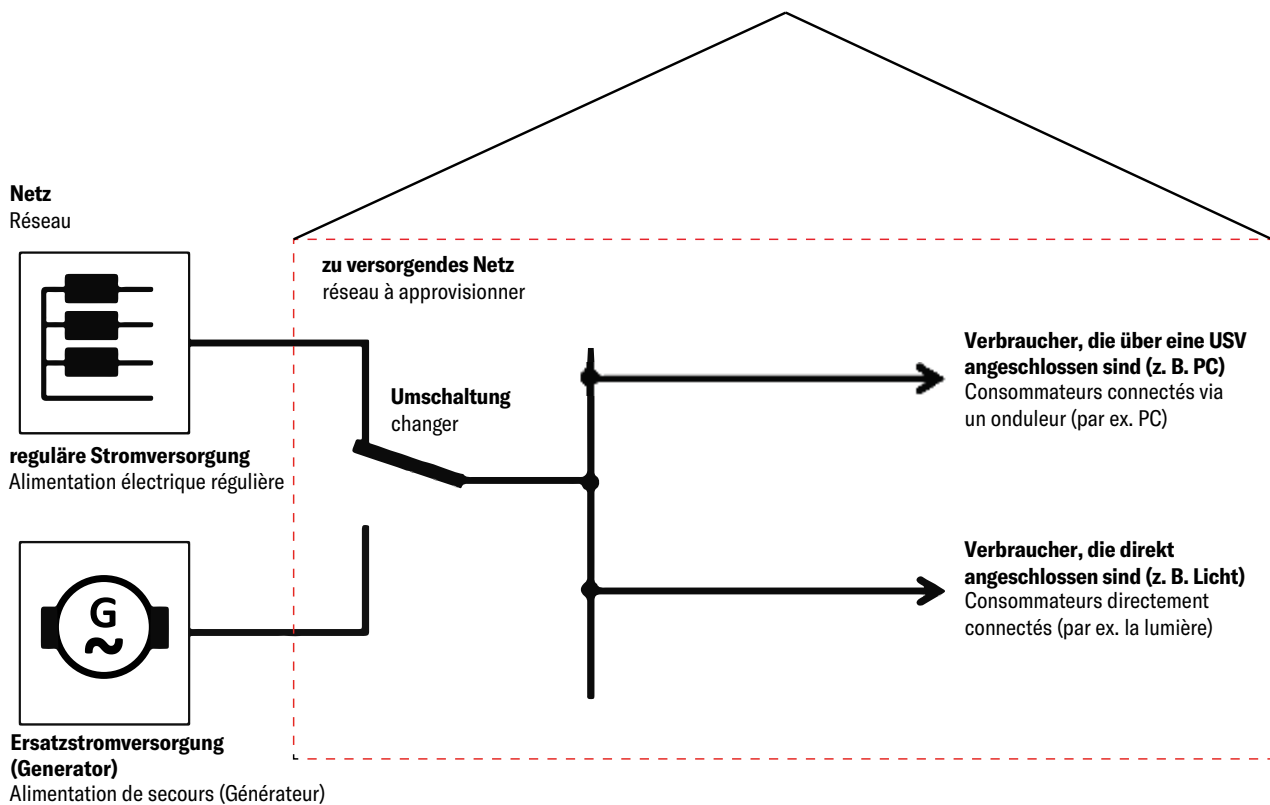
Netz
Réseau

zu versorgendes Netz
réseau à approvisionner

Verbraucher, die über eine USV angeschlossen sind (z. B. PC)
Consommateurs connectés via un onduleur (par ex. PC)

Umschaltung
changer

reguläre Stromversorgung
Alimentation électrique régulière

Verbraucher, die direkt angeschlossen sind (z. B. Licht)
Consommateurs directement connectés (par ex. la lumière)

G
~

Ersatzstromversorgung (Generator)
Alimentation de secours (Générateur)